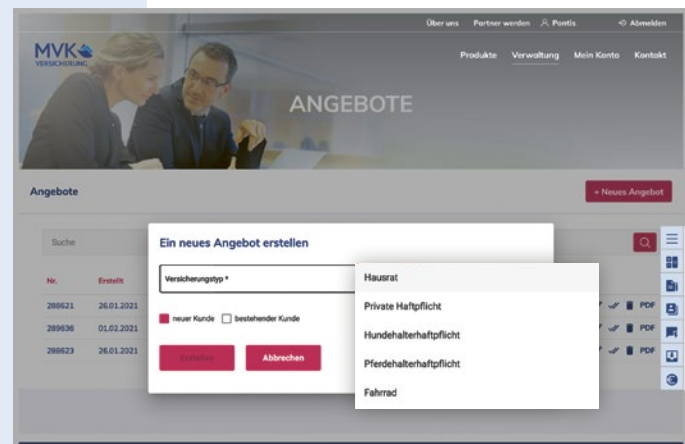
Über uns Partner werden Pontis Abmelden

MVK VERSICHERUNG

Produkte Verwaltung Mein Konto Kontakt

ANGEBOTE

Angebote

+ Neues Angebot

Suche

Nr. Erstellt

288621 26.01.2021

288636 01.02.2021

288623 26.01.2021

PDF
PDF
PDF

Ein neues Angebot erstellen

Versicherungstyp *

neuer Kunde bestehender Kunde

Erstellen Abbrechen

Hausrat
Private Haftpflicht
Hundehalterhaftpflicht
Pferdehalterhaftpflicht
Fahrrad